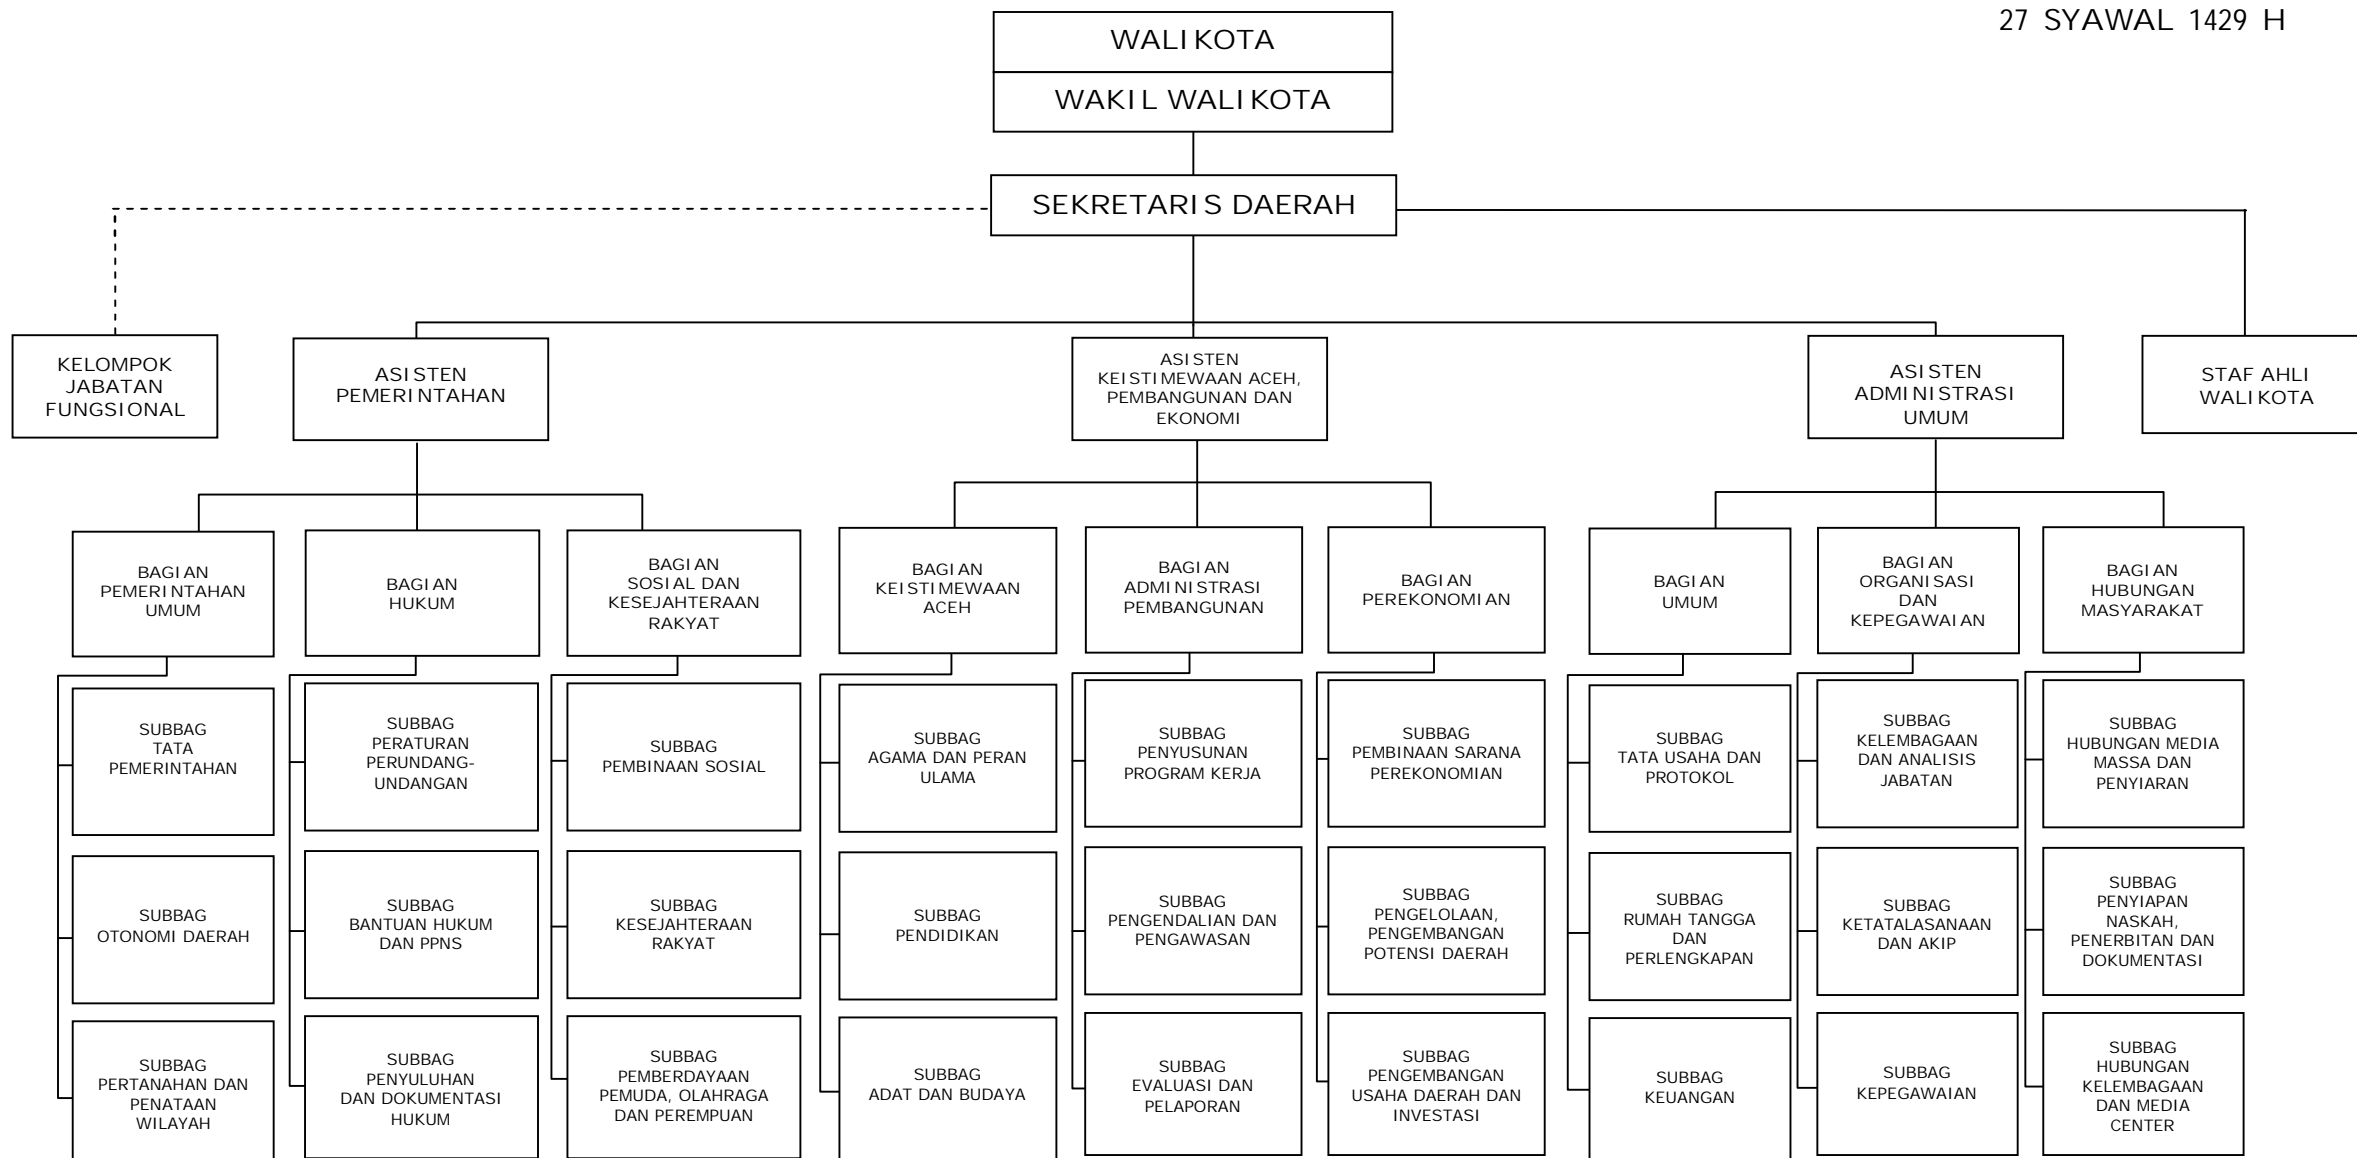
27 SYAWAL 1429 H

WALIKOTA

WAKIL WALIKOTA

SEKRETARIS DAERAH

KELOMPOK JABATAN FUNGSIONAL

ASISTEN PEMERINTAHAN

ASISTEN KEISTIMEWAAN ACEH, PEMBANGUNAN DAN EKONOMI

ASISTEN ADMINISTRASI UMUM

STAF AHLI WALIKOTA

BAGIAN PEMERINTAHAN UMUM

SUBBAG TATA PEMERINTAHAN

SUBBAG OTONOMI DAERAH

SUBBAG PERTANAHAN DAN PENATAAN WILAYAH

BAGIAN HUKUM

SUBBAG PERATURAN PERUNDANG-UNDANGAN

SUBBAG BANTUAN HUKUM DAN PPNS

SUBBAG PENYULUHAN DAN DOKUMENTASI HUKUM

BAGIAN SOSIAL DAN KESEJAHTERAAN RAKYAT

SUBBAG PEMBINAAN SOSIAL

SUBBAG KESEJAHTERAAN RAKYAT

SUBBAG PEMBERDAYAAN PEMUDA, OLAHRAGA DAN PEREMPUAN

BAGIAN KEISTIMEWAAN ACEH

SUBBAG AGAMA DAN PERAN ULAMA

SUBBAG PENDIDIKAN

SUBBAG ADAT DAN BUDAYA

BAGIAN ADMINISTRASI PEMBANGUNAN

SUBBAG PENYUSUNAN PROGRAM KERJA

SUBBAG PENGENDALIAN DAN PENGAWASAN

SUBBAG EVALUASI DAN PELAPORAN

BAGIAN PEREKONOMIAN

SUBBAG PEMBINAAN SARANA PEREKONOMIAN

SUBBAG PENGELOLAAN, PENGEMBANGAN POTENSI DAERAH

SUBBAG PENGEMBANGAN USAHA DAERAH DAN INVESTASI

BAGIAN UMUM

SUBBAG TATA USAHA DAN PROTOKOL

SUBBAG RUMAH TANGGA DAN PERLENGKAPAN

SUBBAG KEUANGAN

BAGIAN ORGANISASI DAN KEPEGAWAIAN

SUBBAG KELEMBAGAAN DAN ANALISIS JABATAN

SUBBAG KETATALASANAAN DAN AKIP

SUBBAG KEPEGAWAIAN

BAGIAN HUBUNGAN MASYARAKAT

SUBBAG HUBUNGAN MEDIA MASSA DAN PENYIARAN

SUBBAG PENYIAPAN NASKAH, PENERBITAN DAN DOKUMENTASI

SUBBAG HUBUNGAN KELEMBAGAAN DAN MEDIA CENTER